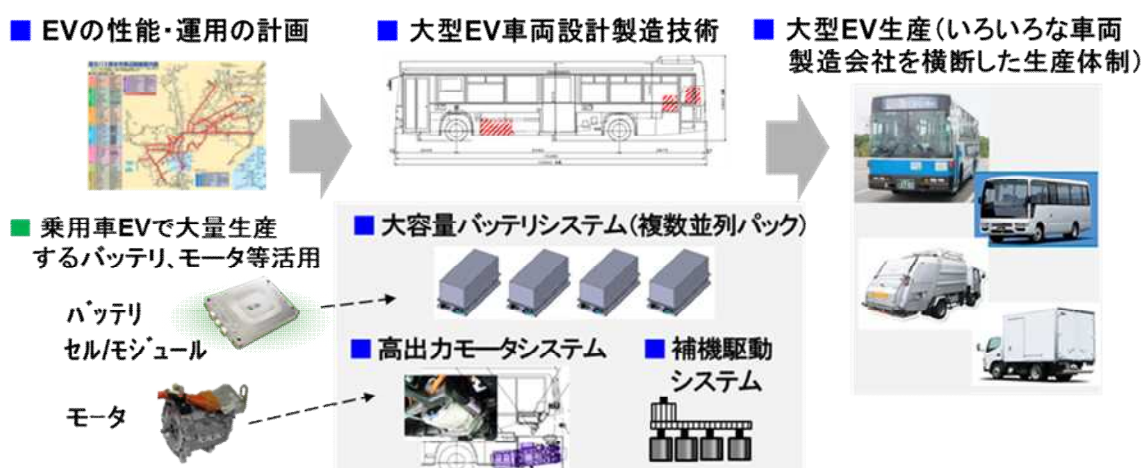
■ EVの性能・運用の計画

■ 大型EV車両設計製造技術

■ 大型EV生産（いろいろな車両製造会社を横断した生産体制）

■ 乗用車EVで大量生産するバッテリ、モータ等活用

バッテリ
セル/モジュール

モータ

■ 大容量バッテリシステム（複数並列パック）

■ 高出力モータシステム

■ 補機駆動システム